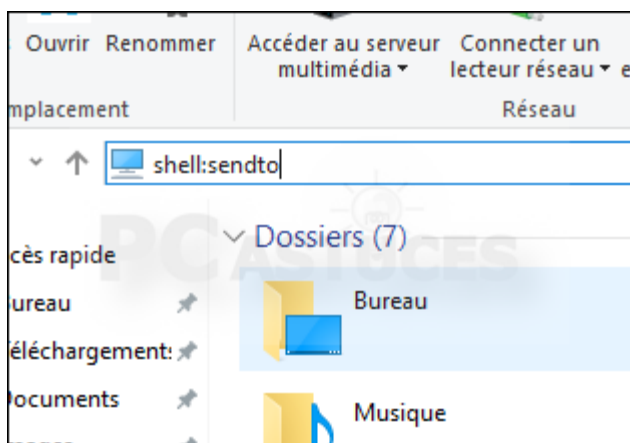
Ouvrir Renommer

Accéder au serveur multimédia ▾

Connecter un lecteur réseau ▾ e

mplacement

Réseau

shell:sendto

Dossiers (7)

cès rapide

ureau

éléchargement:

ocuments

Bureau

Musique

PCastuces